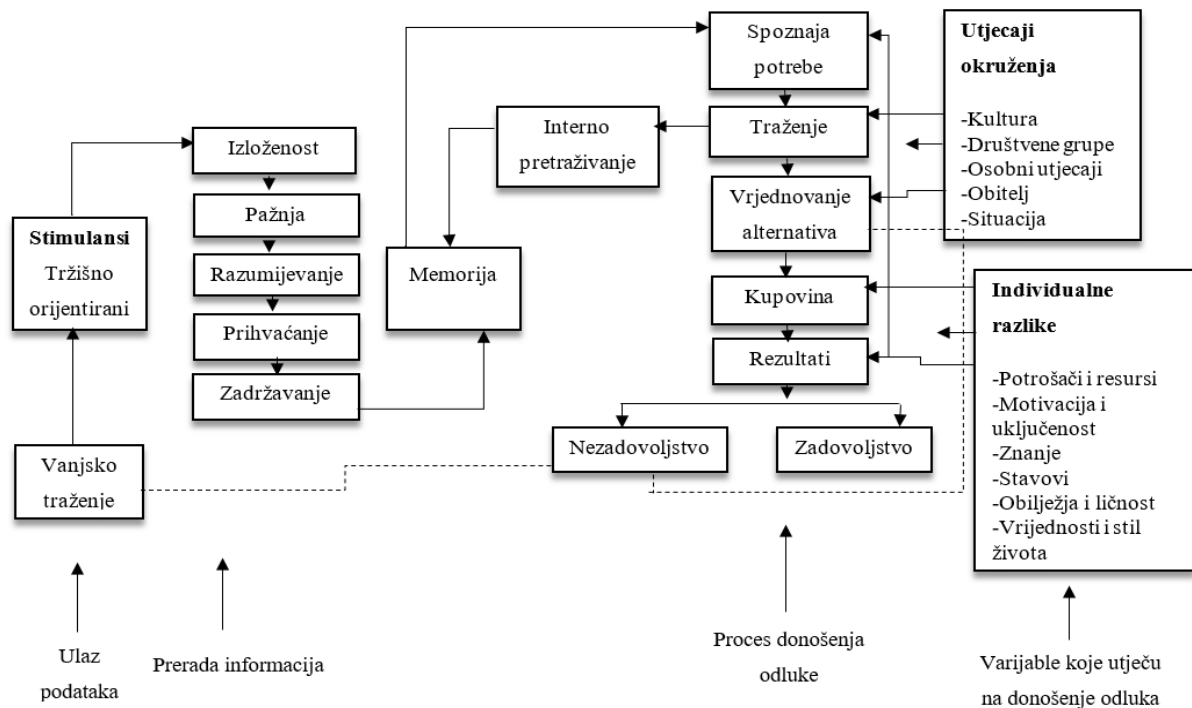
Stimulansi
Tržišno orijentirani

Vanjsko traženje

Izloženost
Pažnja
Razumijevanje
Prihvaćanje
Zadržavanje

Memorija

Interno pretraživanje

Spoznaja potrebe
Traženje
Vrjednovanje alternativa
Kupovina
Rezultati

Nezadovoljstvo
Zadovoljstvo

Utjecaji okruženja
-Kultura
-Društvene grupe
-Osobni utjecaji
-Obitelj
-Situacija

Individualne razlike
-Potrošači i resursi
-Motivacija i uključenost
-Znanje
-Stavovi
-Obilježja i ličnost
-Vrijednosti i stil života

Ulaz podataka
Prerada informacija
Proces donošenja odluke
Varijable koje utječu na donošenje odluka